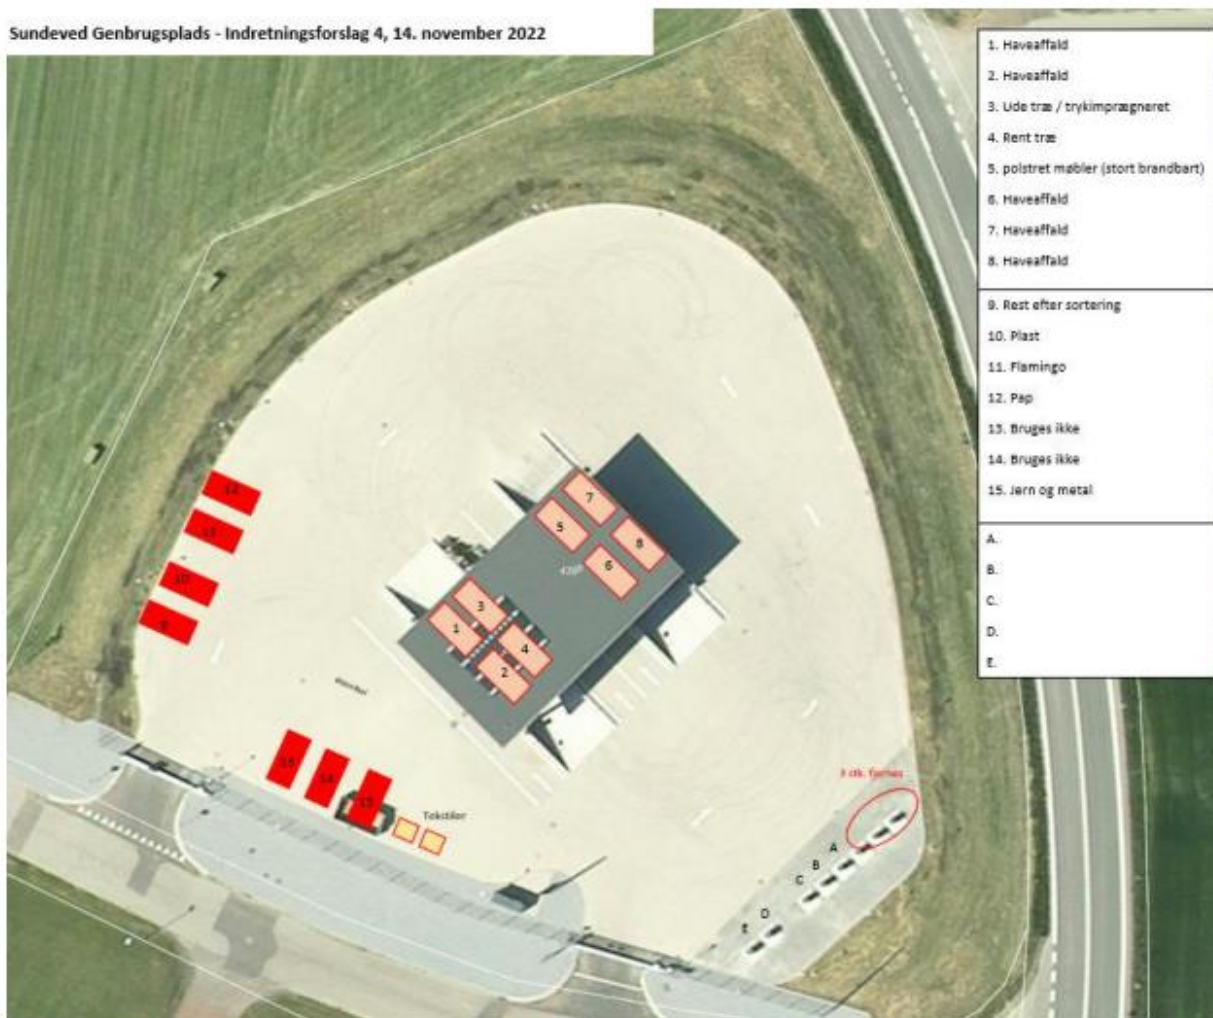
Sundeved Genbrugsplads - Indretningsforslag 4, 14. november 2022

1. Haveaffald
2. Haveaffald
3. Ude træ / trykimprægneret
4. Rent træ
5. polstret møbler (stort brandbart)
6. Haveaffald
7. Haveaffald
8. Haveaffald

9. Rest efter sortering
10. Plast
11. Flamingo
12. Pap
13. Bruges ikke
14. Bruges ikke
15. Jern og metal

A.
B.
C.
D.
E.

12
11
10
9
7
5
8
6
3
1
4
2
16
14
13
Tekstiler
3 stk. fjernes
A
B
C
D
E